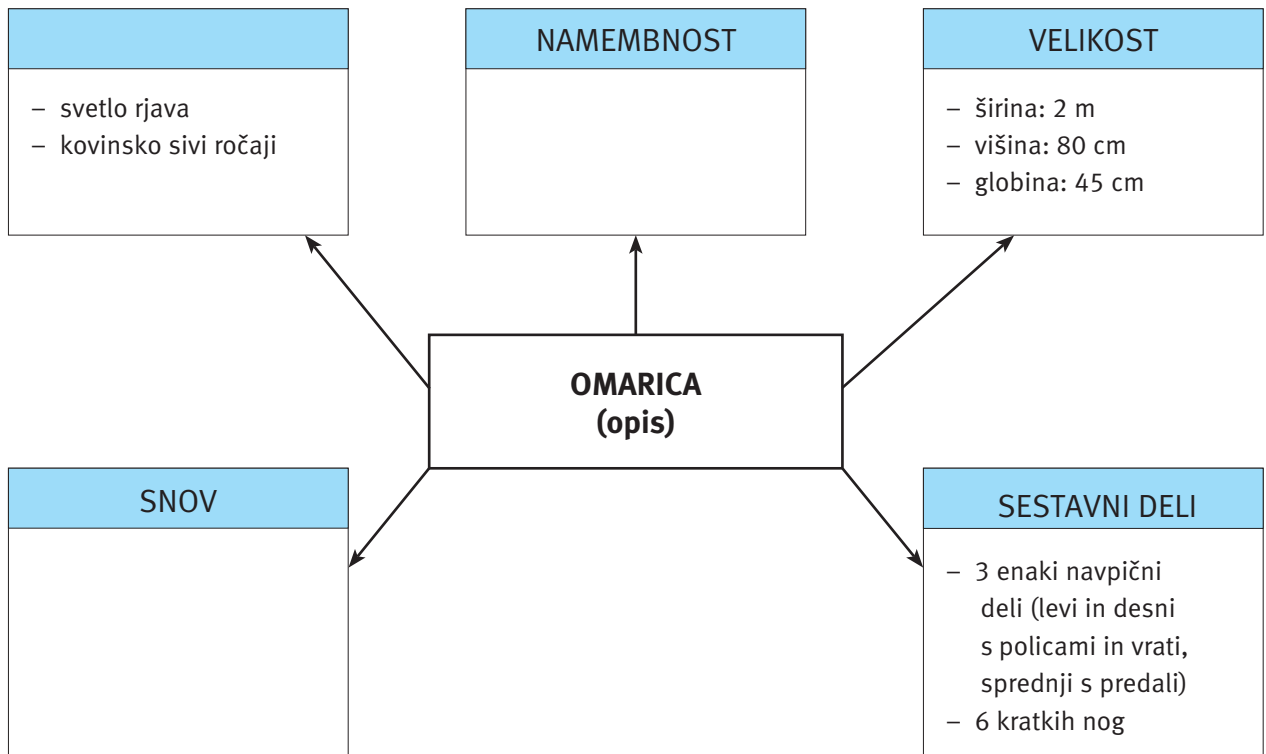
– svetlo rjava
– kovinsko sivi ročaji

NAMEMBNOST

VELIKOST

– širina: 2 m
– višina: 80 cm
– globina: 45 cm

**OMARICA (opis)**

SNOV

SESTAVNI DELI

– 3 enaki navpični deli (levi in desni s policami in vrati, sprednji s predali)
– 6 kratkih nog